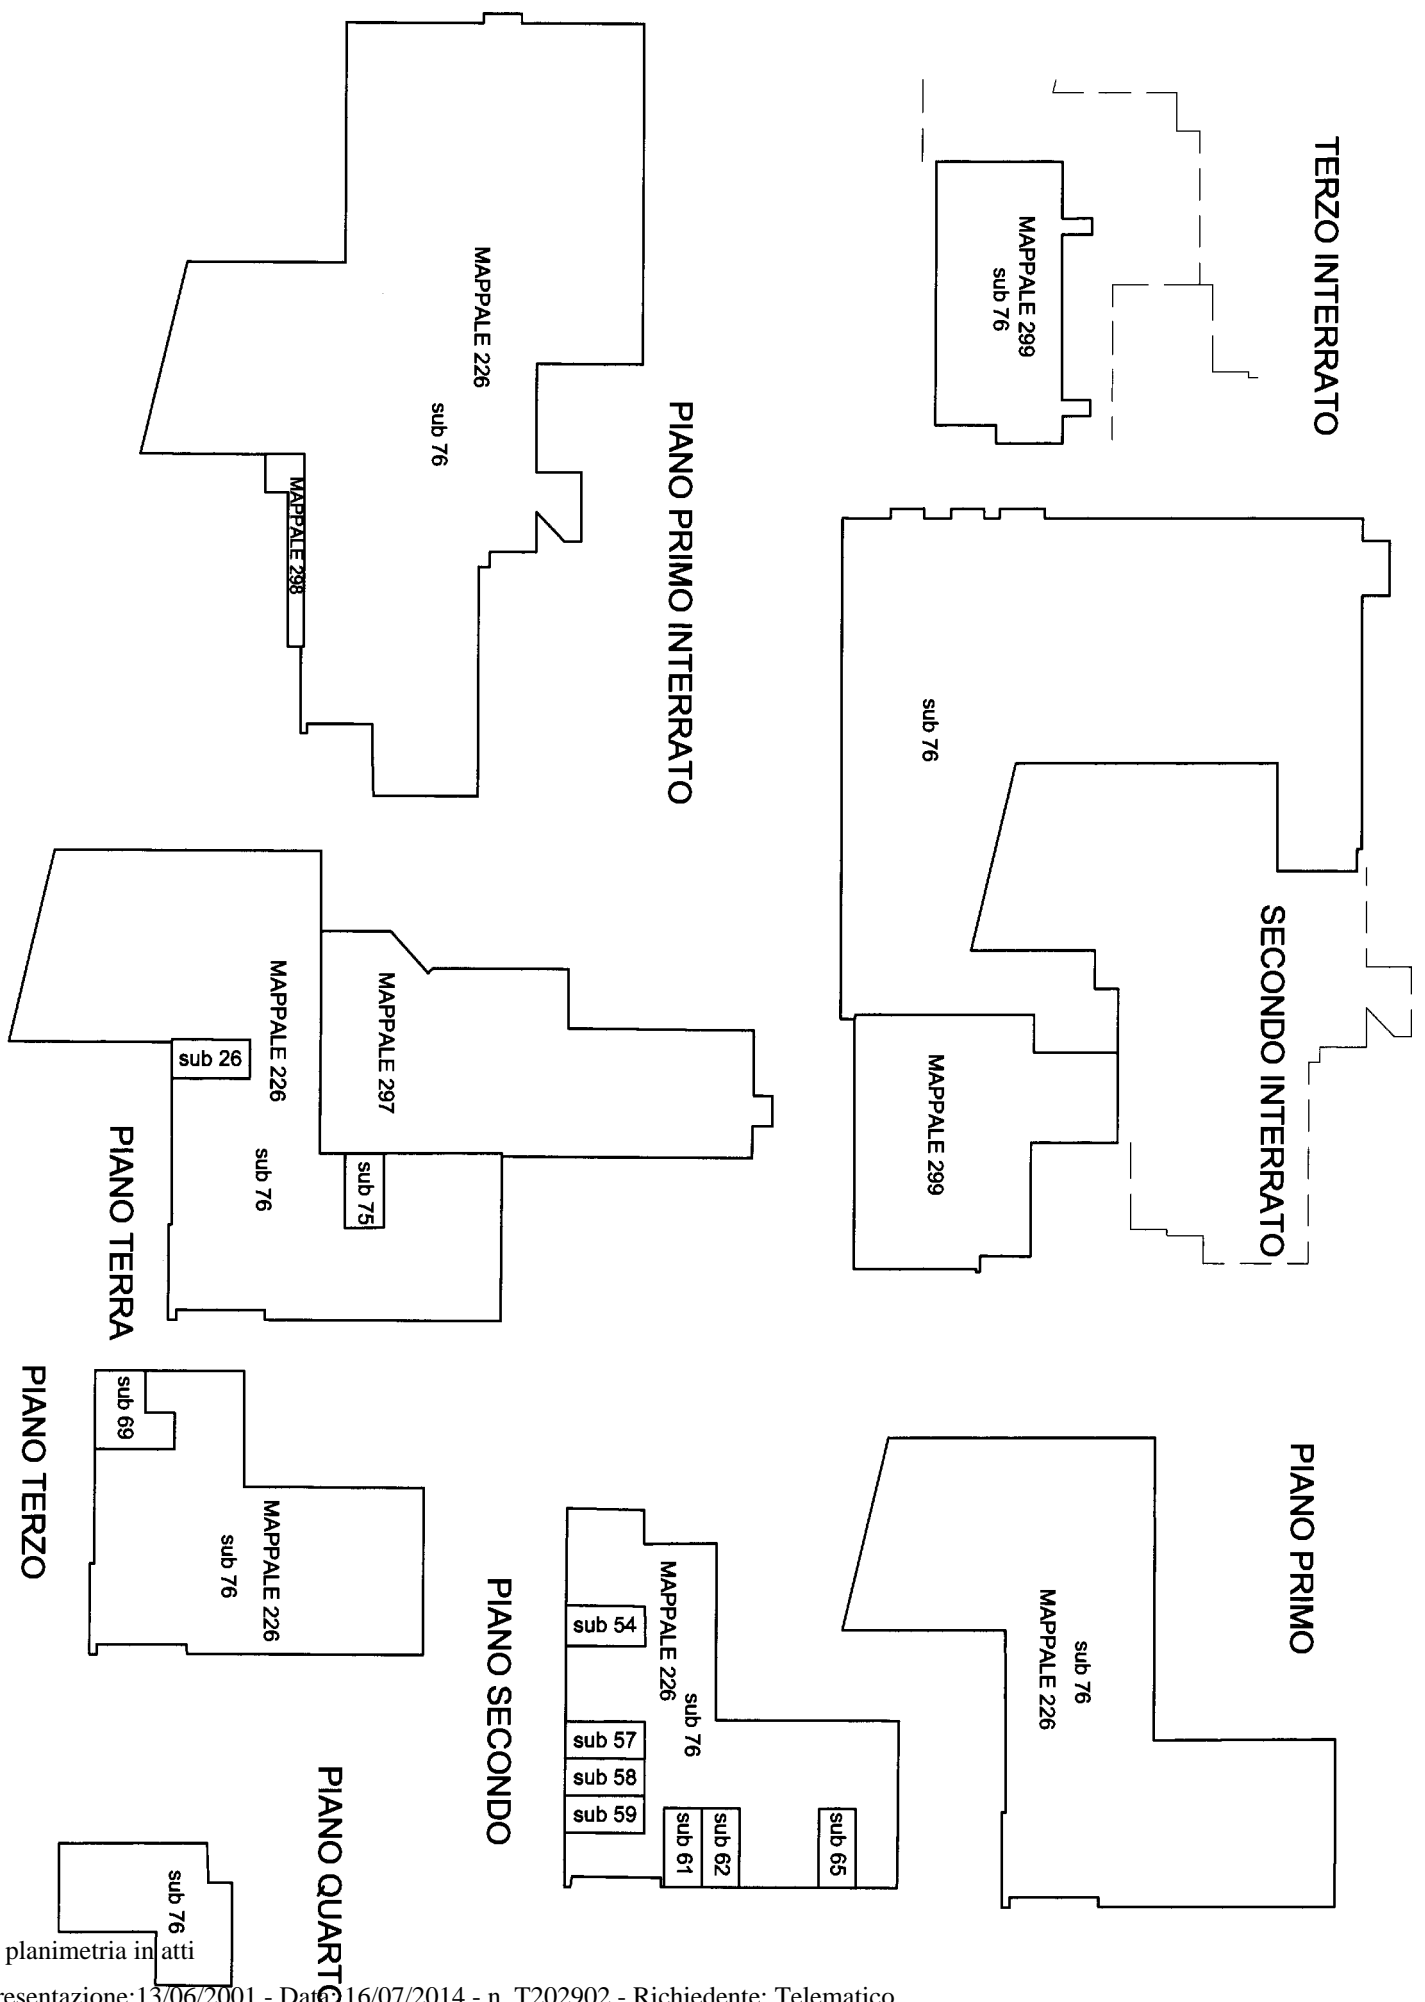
TERZO INTERRATO

MAPPALE 299
sub 76

PIANO PRIMO INTERRATO

MAPPALE 226

sub 76

MAPPALE 298

sub 76

SECONDO INTERRATO

MAPPALE 299

PIANO TERRA

MAPPALE 226

sub 76

MAPPALE 297

sub 26

sub 75

PIANO PRIMO

MAPPALE 226
sub 76

PIANO TERZO

MAPPALE 226
sub 76

sub 69

PIANO SECONDO

MAPPALE 226
sub 76

sub 54

sub 57

sub 58

sub 59

sub 61

sub 62

sub 65

PIANO QUARTO

sub 76

planimetria in atti

resentazione:13/06/2001 - Data: 16/07/2014 - n. T202902 - Richiedente: Telematico